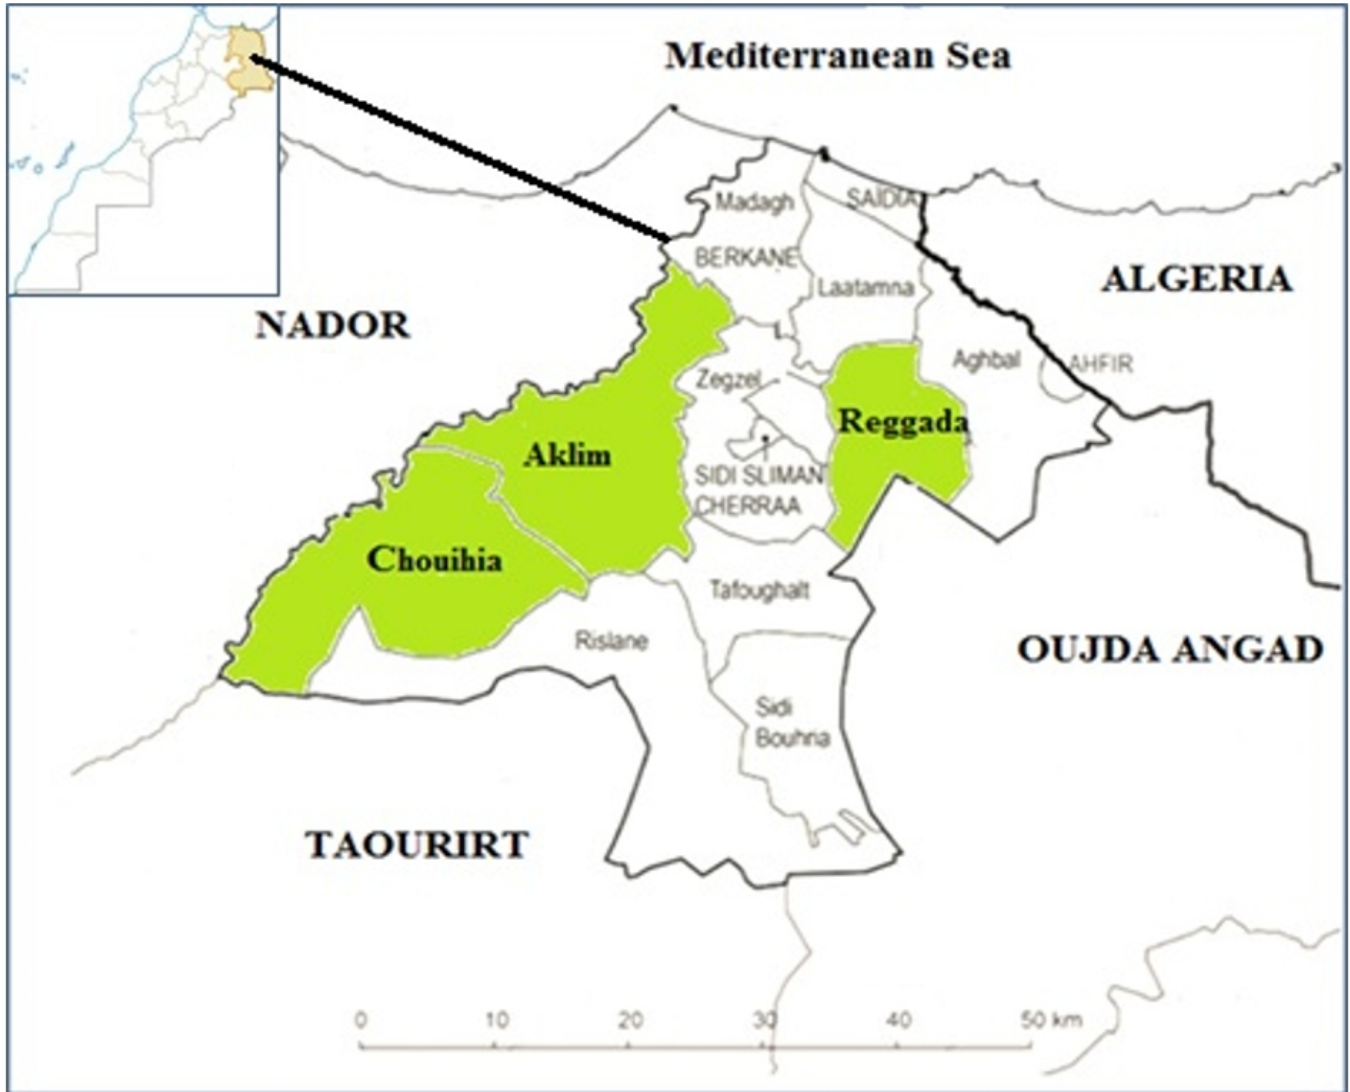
Mediterranean Sea

Madagh

SAIDIA

BERKANE

Laatamna

ALGERIA

NADOR

Aghbal

AHFIR

Zegzel

Reggada

Aklim

SIDI SLIMAN CHERRAA

Chouihia

Tafoughalt

Rislane

OUJDA ANGAD

Sidi Bouhria

TAOURIRT

0 10 20 30 40 50 km